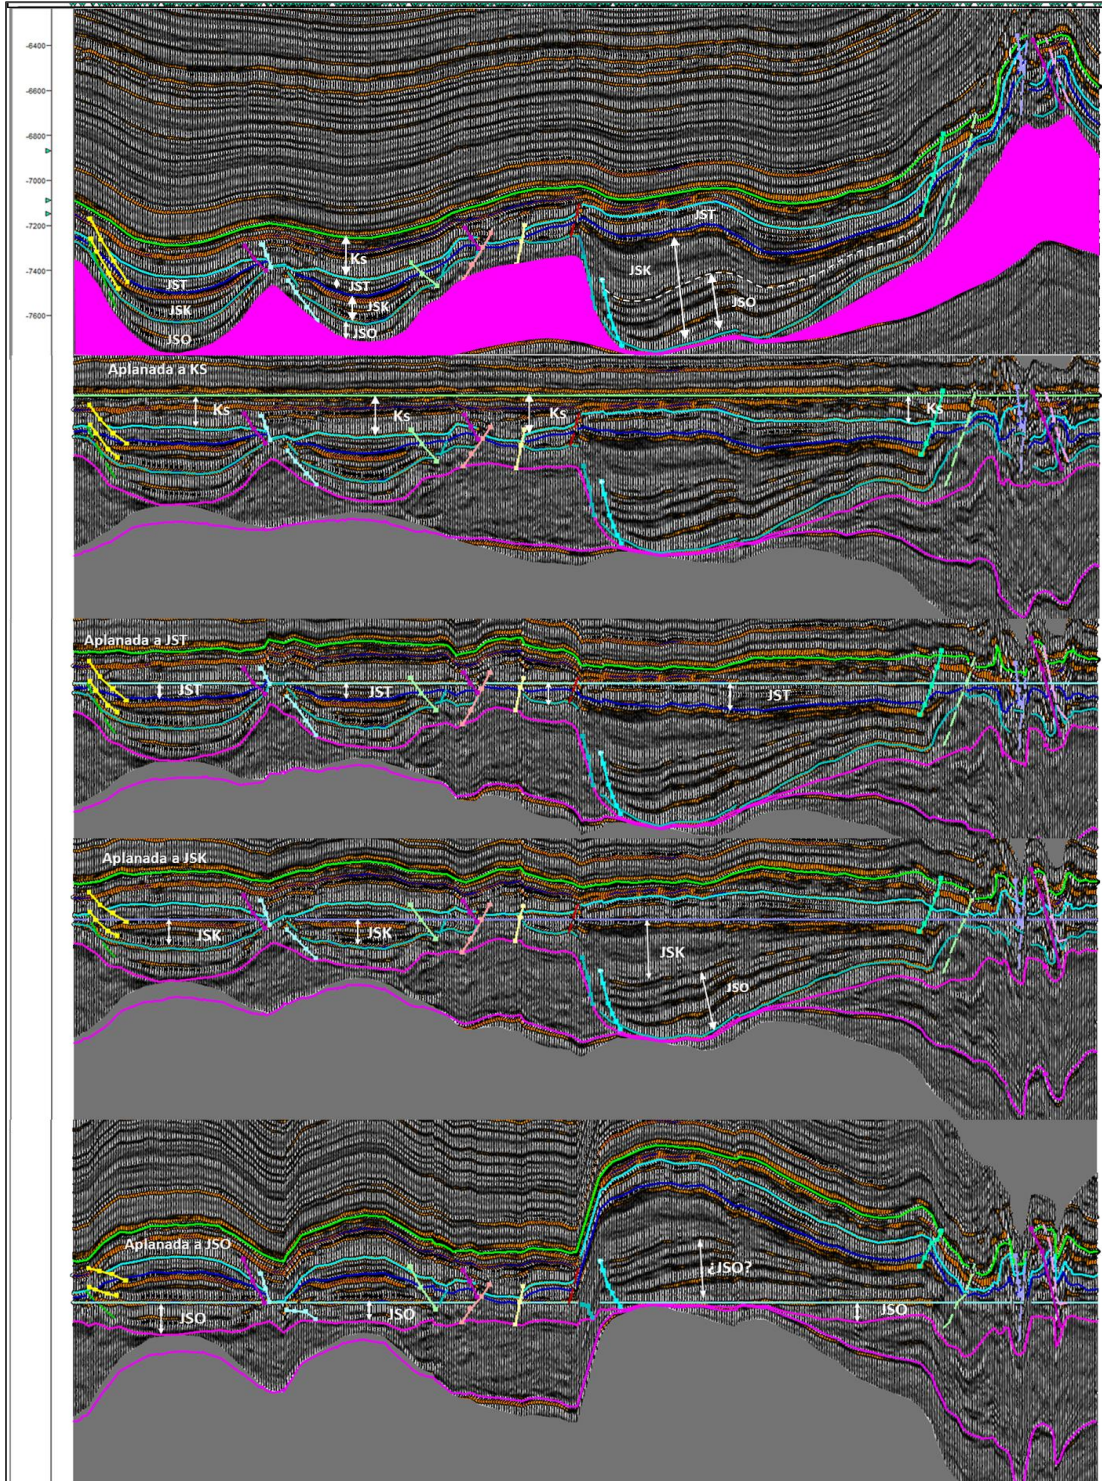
-6400
-6600
-6800
-7000
-7200
-7400
-7600

Ks
JST
JSK
JSO
JST
JSK
JSO
JST
JSK
JSO

Aplanada a KS
Ks
Ks
Ks
Ks

Aplanada a JST
JST
JST
JST

Aplanada a JSK
JSK
JSK
JSK
JSO

Aplanada a JSO
¿JSO?
JSO
JSO
JSO